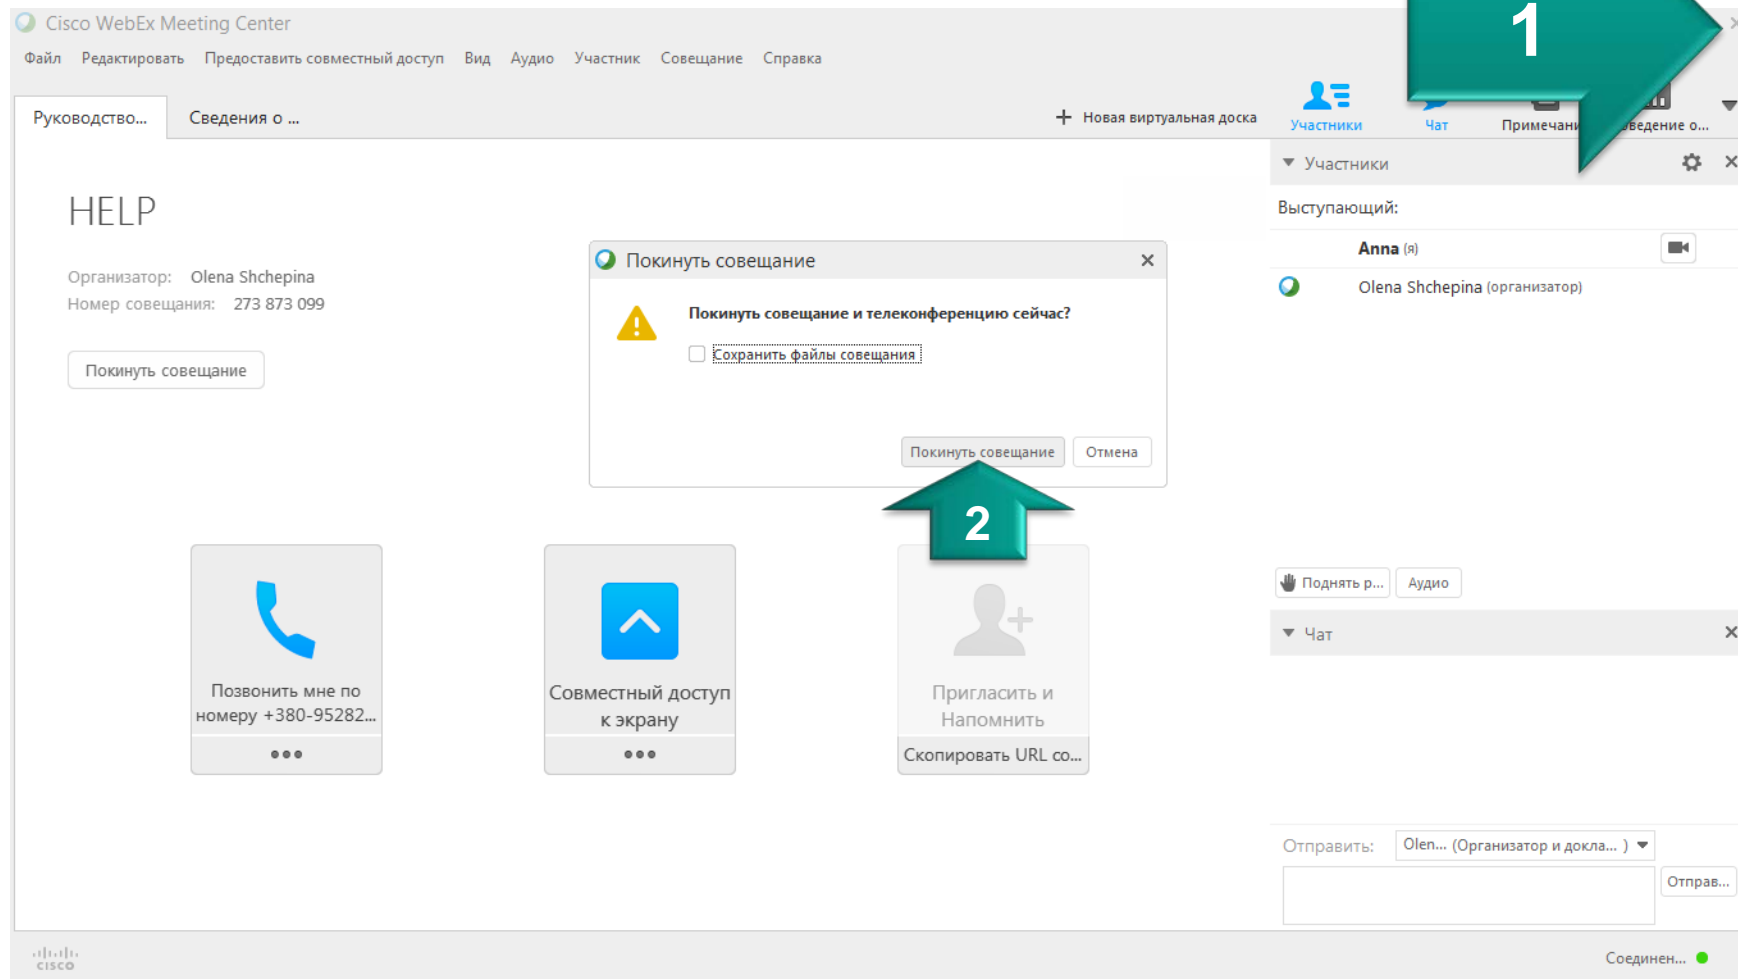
Cisco WebEx Meeting Center

Файл Редактировать Предоставить совместный доступ Вид Аудио Участник Совещание Справка

Руководство... Сведения о ...

+ Новая виртуальная доска

Участники Чат Примечани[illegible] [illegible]ведение о...

1

HELP

Организатор: Olena Shchepina
Номер совещания: 273 873 099

Покинуть совещание

Покинуть совещание

Покинуть совещание и телеконференцию сейчас?

Сохранить файлы совещания

Покинуть совещание Отмена

2

Позвонить мне по номеру +380-95282...

Совместный доступ к экрану

Пригласить и Напомнить

Скопировать URL со...

Участники

Выступающий:

Anna (я)

Olena Shchepina (организатор)

Поднять р... Аудио

Чат

Отправить: Olen... (Организатор и докла... )

Отправ...

cisco

Соединен...